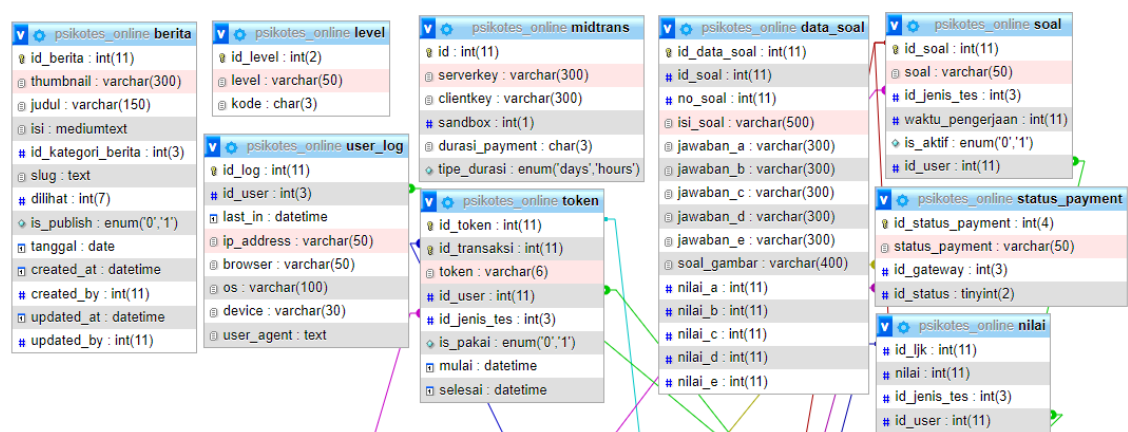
psikotes_online berita
id_berita : int(11)
thumbnail : varchar(300)
judul : varchar(150)
isi : mediumtext
id_kategori_berita : int(3)
slug : text
dilihat : int(7)
is_publish : enum('0','1')
tanggal : date
created_at : datetime
created_by : int(11)
updated_at : datetime
updated_by : int(11)

psikotes_online level
id_level : int(2)
level : varchar(50)
kode : char(3)

psikotes_online user_log
id_log : int(11)
id_user : int(3)
last_in : datetime
ip_address : varchar(50)
browser : varchar(50)
os : varchar(100)
device : varchar(30)
user_agent : text

psikotes_online midtrans
id : int(11)
serverkey : varchar(300)
clientkey : varchar(300)
sandbox : int(1)
durasi_payment : char(3)
tipe_durasi : enum('days','hours')

psikotes_online token
id_token : int(11)
id_transaksi : int(11)
token : varchar(6)
id_user : int(11)
id_jenis_tes : int(3)
is_pakai : enum('0','1')
mulai : datetime
selesai : datetime

psikotes_online data_soal
id_data_soal : int(11)
id_soal : int(11)
no_soal : int(11)
isi_soal : varchar(500)
jawaban_a : varchar(300)
jawaban_b : varchar(300)
jawaban_c : varchar(300)
jawaban_d : varchar(300)
jawaban_e : varchar(300)
soal_gambar : varchar(400)
nilai_a : int(11)
nilai_b : int(11)
nilai_c : int(11)
nilai_d : int(11)
nilai_e : int(11)

psikotes_online soal
id_soal : int(11)
soal : varchar(50)
id_jenis_tes : int(3)
waktu_pengerjaan : int(11)
is_aktif : enum('0','1')
id_user : int(11)

psikotes_online status_payment
id_status_payment : int(4)
status_payment : varchar(50)
id_gateway : int(3)
id_status : tinyint(2)

psikotes_online nilai
id_ljk : int(11)
nilai : int(11)
id_jenis_tes : int(3)
id_user : int(11)